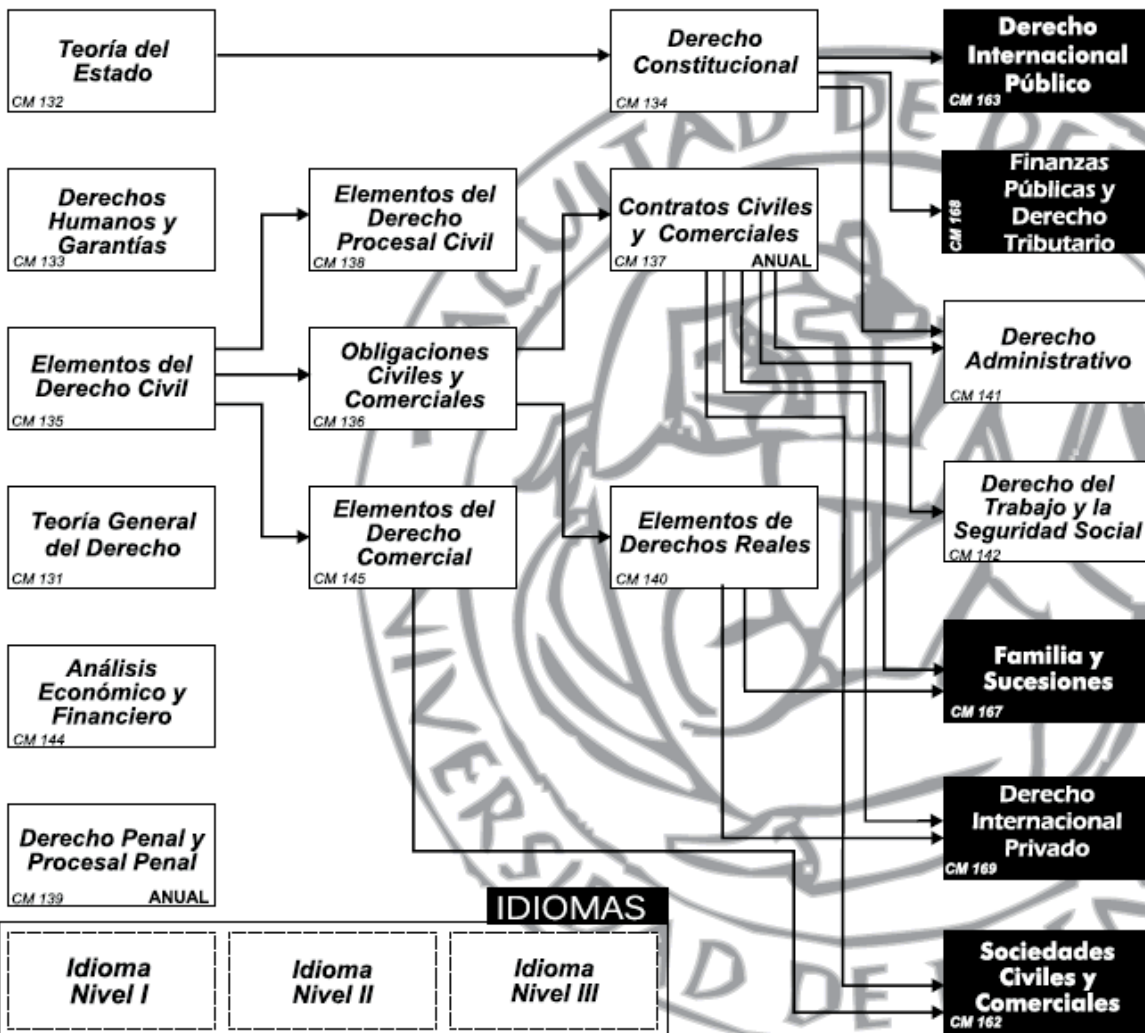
Teoría del Estado
CM 132

Derechos Humanos y Garantías
CM 133

Elementos del Derecho Civil
CM 135

Teoría General del Derecho
CM 131

Análisis Económico y Financiero
CM 144

Derecho Penal y Procesal Penal
CM 139 ANUAL

Elementos del Derecho Procesal Civil
CM 138

Obligaciones Civiles y Comerciales
CM 136

Elementos del Derecho Comercial
CM 145

Derecho Constitucional
CM 134

Contratos Civiles y Comerciales
CM 137 ANUAL

Elementos de Derechos Reales
CM 140

Derecho Internacional Público
CM 163

Finanzas Públicas y Derecho Tributario
CM 168

Derecho Administrativo
CM 141

Derecho del Trabajo y la Seguridad Social
CM 142

Familia y Sucesiones
CM 167

Derecho Internacional Privado
CM 169

Sociedades Civiles y Comerciales
CM 162

IDIOMAS
Idioma Nivel I
Idioma Nivel II
Idioma Nivel III